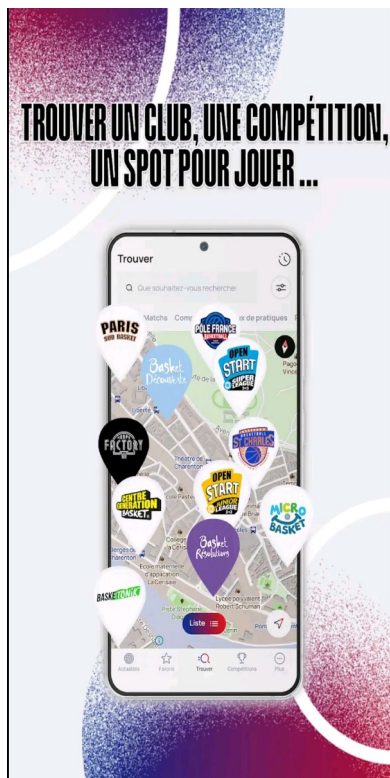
TROUVER UN CLUB, UNE COMPÉTITION, UN SPOT POUR JOUER ...

Trouver

Que souhaitez-vous rechercher

Matchs Comp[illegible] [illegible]s de pratiques

PARIS SUD BASKET

PÔLE FRANCE BASKETBALL

Basket Découverte

OPEN START SUPER LEAGUE

FACTORY

ST CHARLES

OPEN START JUNIOR LEAGUE

CENTRE GÉNÉRATION BASKET

MICRO BASKET

Basket Révolutions

BASKETONIK

Théâtre de Charenton

Collège

Lycée polyvalent Robert Schuman

Liste

Actualités Favoris Trouver Compétitions Plus